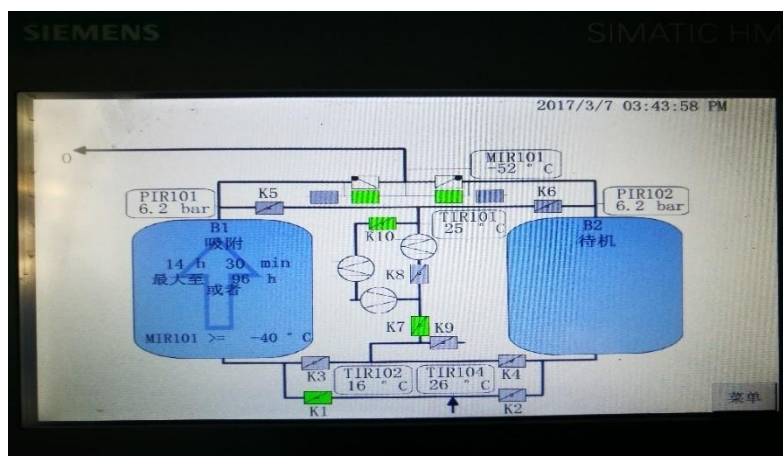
SIEMENS

SIMATIC HM

2017/3/7 03:43:58 PM

0

MIR101
-52 ° C

PIR101
6.2 bar

K5

K6

PIR102
6.2 bar

B1
吸附

14 h 30 min
最大至 96 h
或者

MIR101 >= -40 ° C

K10

TIR101
25 ° C

K8

K7

K9

B2
待机

K3

TIR102
16 ° C

TIR104
26 ° C

K4

K1

K2

菜单